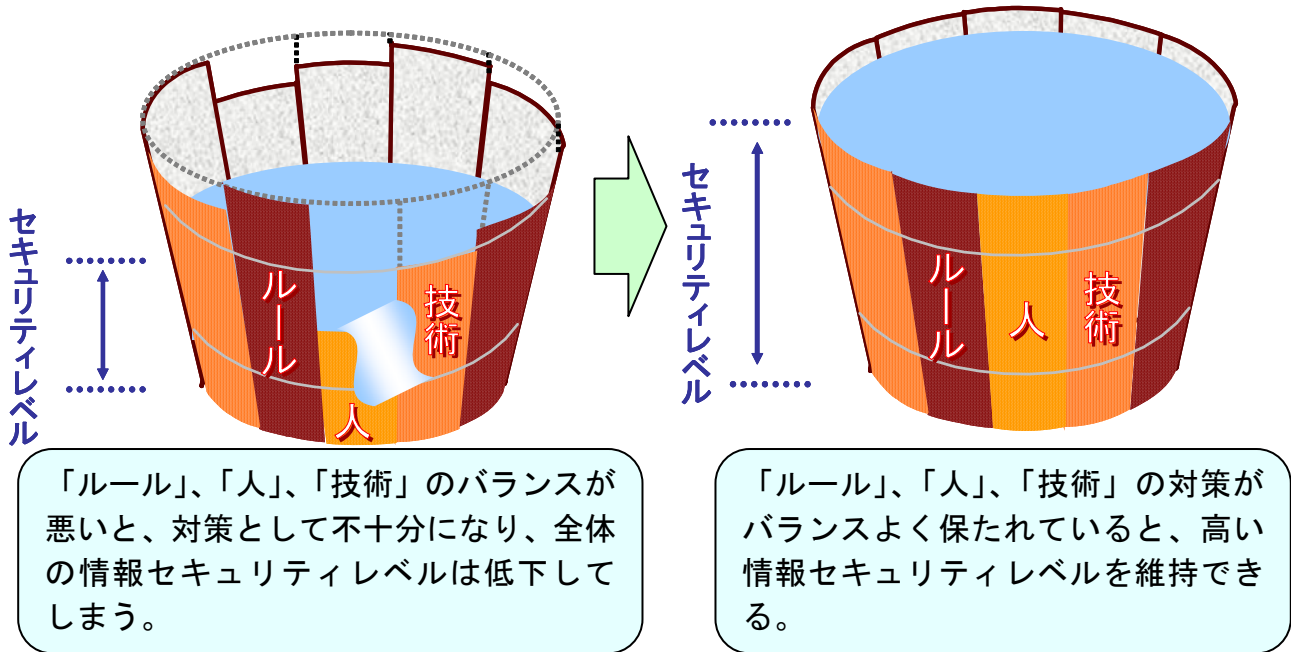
セキュリティレベル

ルール

技術

人

「ルール」、「人」、「技術」のバランスが悪いと、対策として不十分になり、全体の情報セキュリティレベルは低下してしまう。

セキュリティレベル

ルール

人

技術

「ルール」、「人」、「技術」の対策がバランスよく保たれていると、高い情報セキュリティレベルを維持できる。